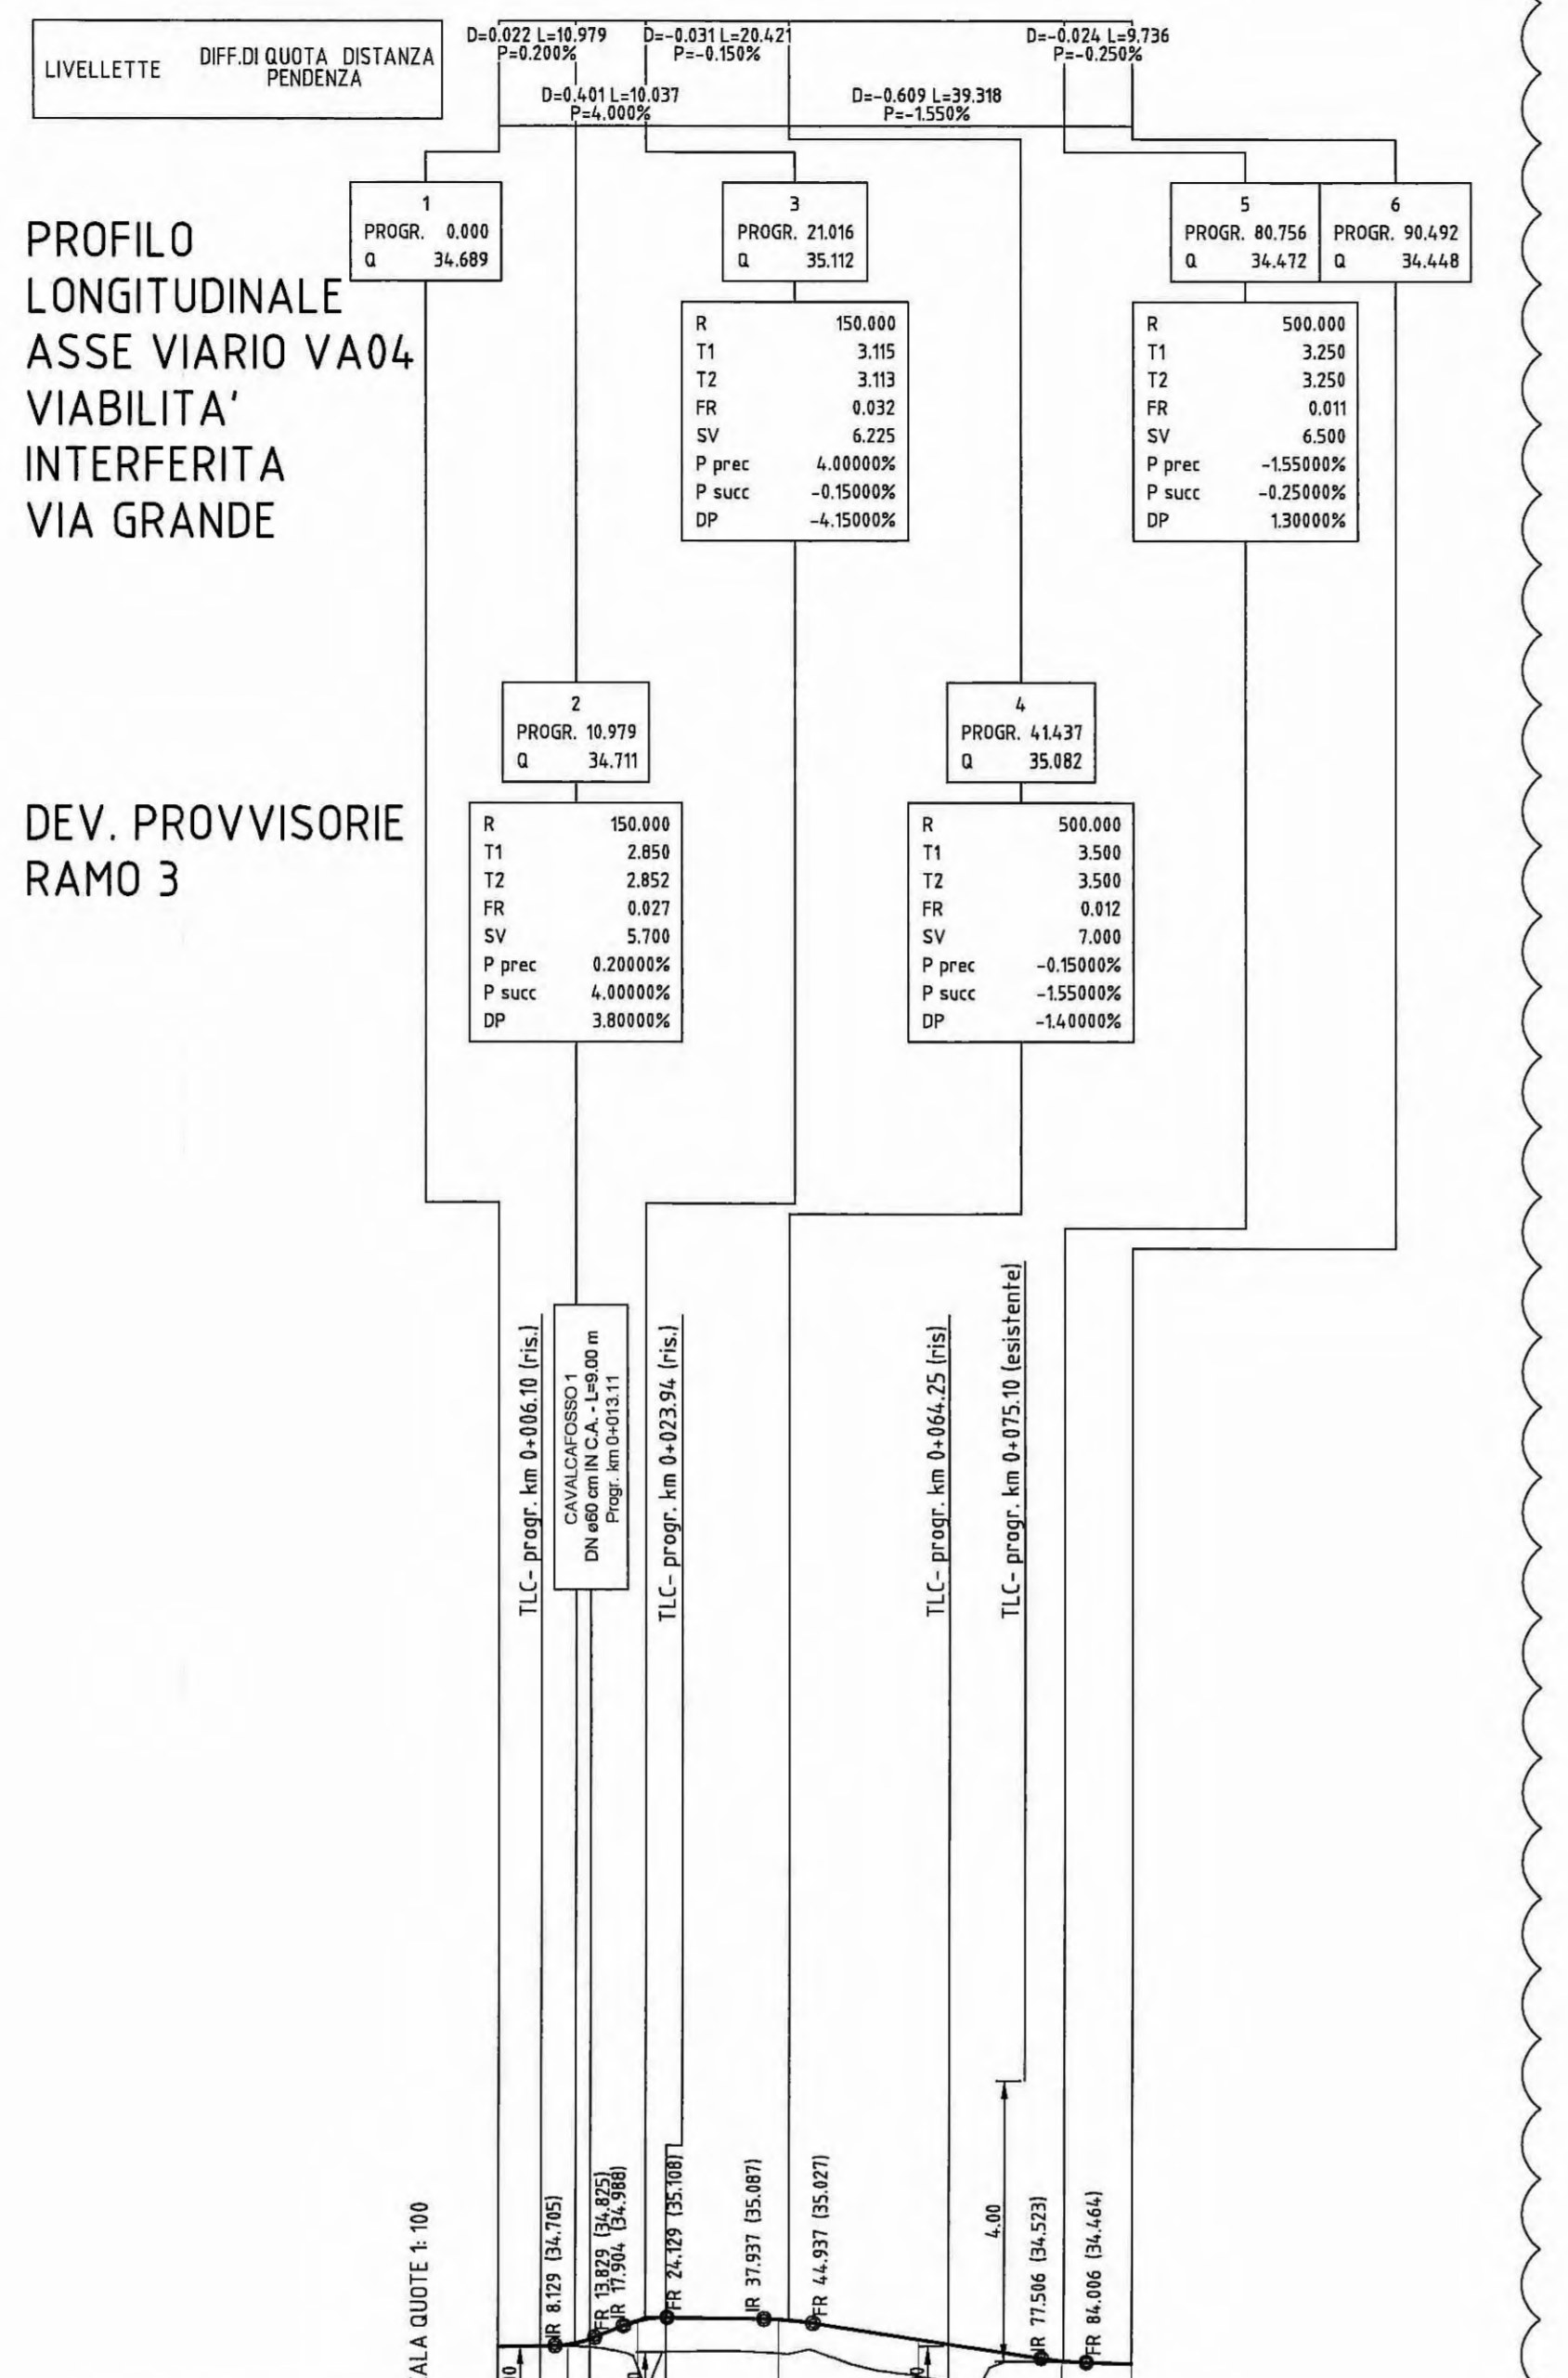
LIVELLETTE DIFF.DI QUOTA DISTANZA PENDENZA

D=0.022 L=10.979 P=0.200%

D=-0.031 L=20.421 P=-0.150%

D=-0.024 L=9.736 P=-0.250%

D=0.401 L=10.037 P=4.000%

D=-0.609 L=39.318 P=-1.550%

PROFILO LONGITUDINALE ASSE VIARIO VA04 VIABILITA' INTERFERITA VIA GRANDE

1
PROGR. 0.000
Q 34.689

3
PROGR. 21.016
Q 35.112

| R | 150.000 |
|---|---|
| T1 | 3.115 |
| T2 | 3.113 |
| FR | 0.032 |
| SV | 6.225 |
| P prec | 4.00000% |
| P succ | -0.15000% |
| DP | -4.15000% |

5
PROGR. 80.756
Q 34.472

6
PROGR. 90.492
Q 34.448

| R | 500.000 |
|---|---|
| T1 | 3.250 |
| T2 | 3.250 |
| FR | 0.011 |
| SV | 6.500 |
| P prec | -1.55000% |
| P succ | -0.25000% |
| DP | 1.30000% |

2
PROGR. 10.979
Q 34.711

| R | 150.000 |
|---|---|
| T1 | 2.850 |
| T2 | 2.852 |
| FR | 0.027 |
| SV | 5.700 |
| P prec | 0.20000% |
| P succ | 4.00000% |
| DP | 3.80000% |

4
PROGR. 41.437
Q 35.082

| R | 500.000 |
|---|---|
| T1 | 3.500 |
| T2 | 3.500 |
| FR | 0.012 |
| SV | 7.000 |
| P prec | -0.15000% |
| P succ | -1.55000% |
| DP | -1.40000% |

DEV. PROVVISORIE RAMO 3

TLC- progr. km 0+006.10 (ris.)

CAVALCAFOSSO 1
DN ø60 cm IN C.A. - L=9.00 m
Progr. km 0+013.11

TLC- progr. km 0+023.94 (ris.)

TLC- progr. km 0+064.25 (ris)

TLC- progr. km 0+075.10 (esistente)

4.00

ALA QUOTE 1: 100

IR 8.129 (34.705)
FR 13.829 (34.825)
IR 17.904 (34.988)
FR 24.129 (35.108)
IR 37.937 (35.087)
FR 44.937 (35.027)
IR 77.506 (34.523)
FR 84.006 (34.464)